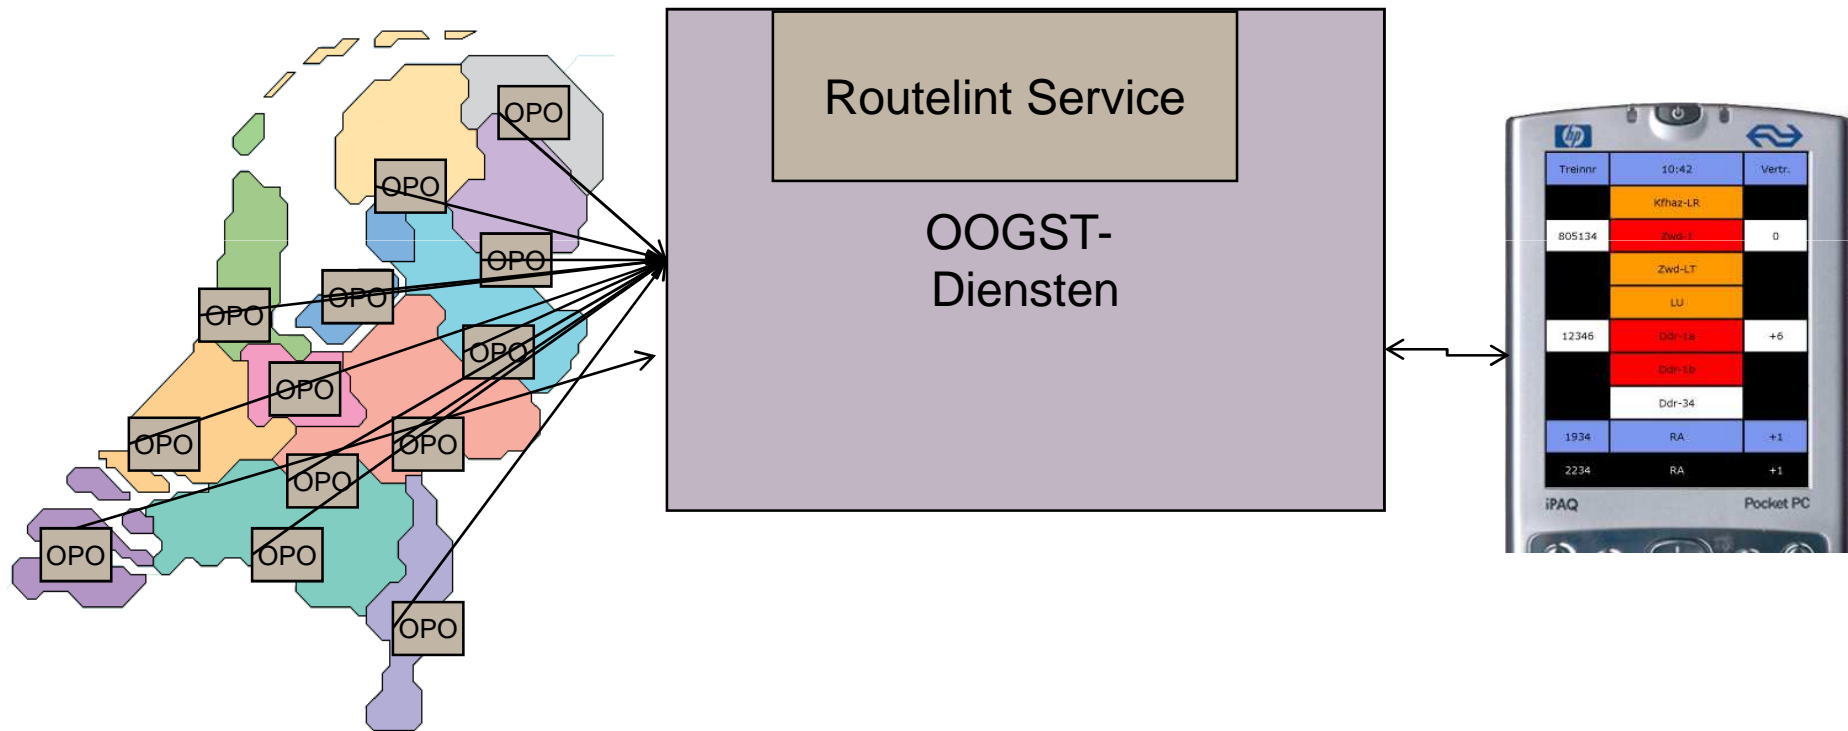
OPO
OPO
OPO
OPO
OPO
OPO
OPO
OPO
OPO
OPO
OPO
OPO
OPO

Routelint Service

OOGST-Diensten

hp

| Treinnr | 10:42 | Vertr. |
|---|---|---|
| | Kfhaz-LR | |
| 805134 | Zwd-t | 0 |
| | Zwd-LT | |
| | LU | |
| 12346 | Ddr-1a | +6 |
| | Ddr-1b | |
| | Ddr-34 | |
| 1934 | RA | +1 |
| 2234 | RA | +1 |

iPAQ
Pocket PC